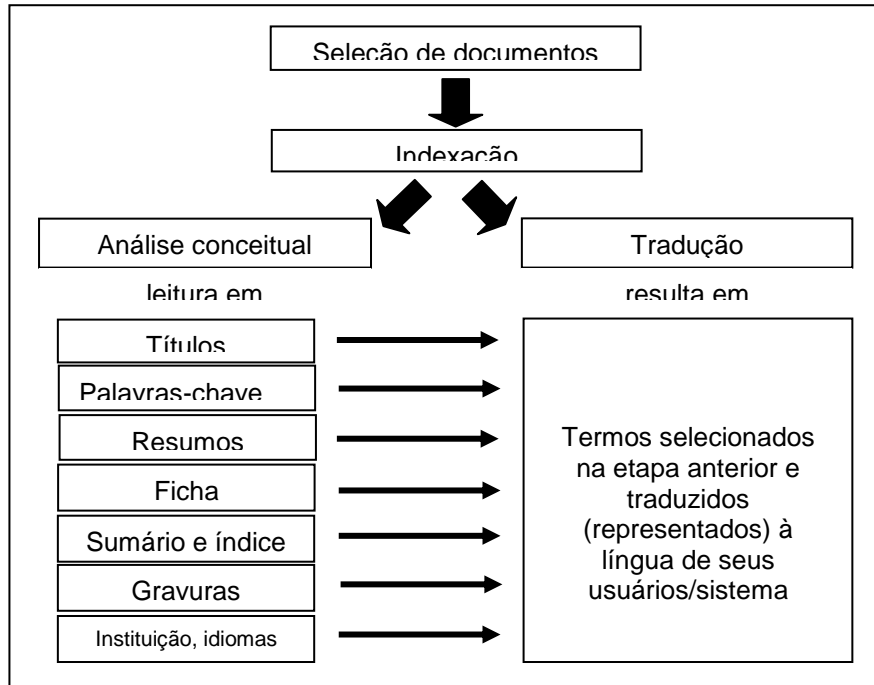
Seleção de documentos

Indexação

Análise conceitual

Tradução

leitura em

resulta em

Títulos

Palavras-chave

Resumos

Ficha

Sumário e índice

Gravuras

Instituição, idiomas

Termos selecionados na etapa anterior e traduzidos (representados) à língua de seus usuários/sistema